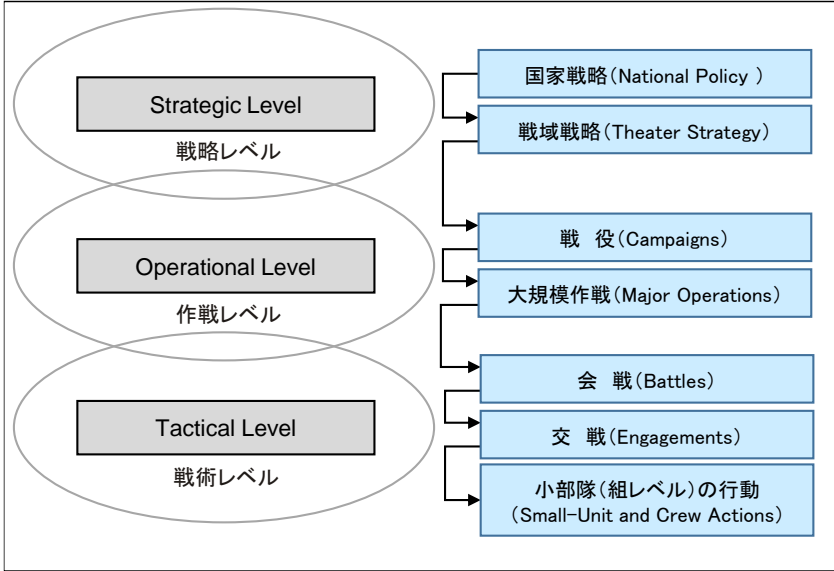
Strategic Level
戦略レベル

Operational Level
作戦レベル

Tactical Level
戦術レベル

国家戦略(National Policy )

戦域戦略(Theater Strategy)

戦 役(Campaigns)

大規模作戦(Major Operations)

会 戦(Battles)

交 戦(Engagements)

小部隊(組レベル)の行動
(Small-Unit and Crew Actions)